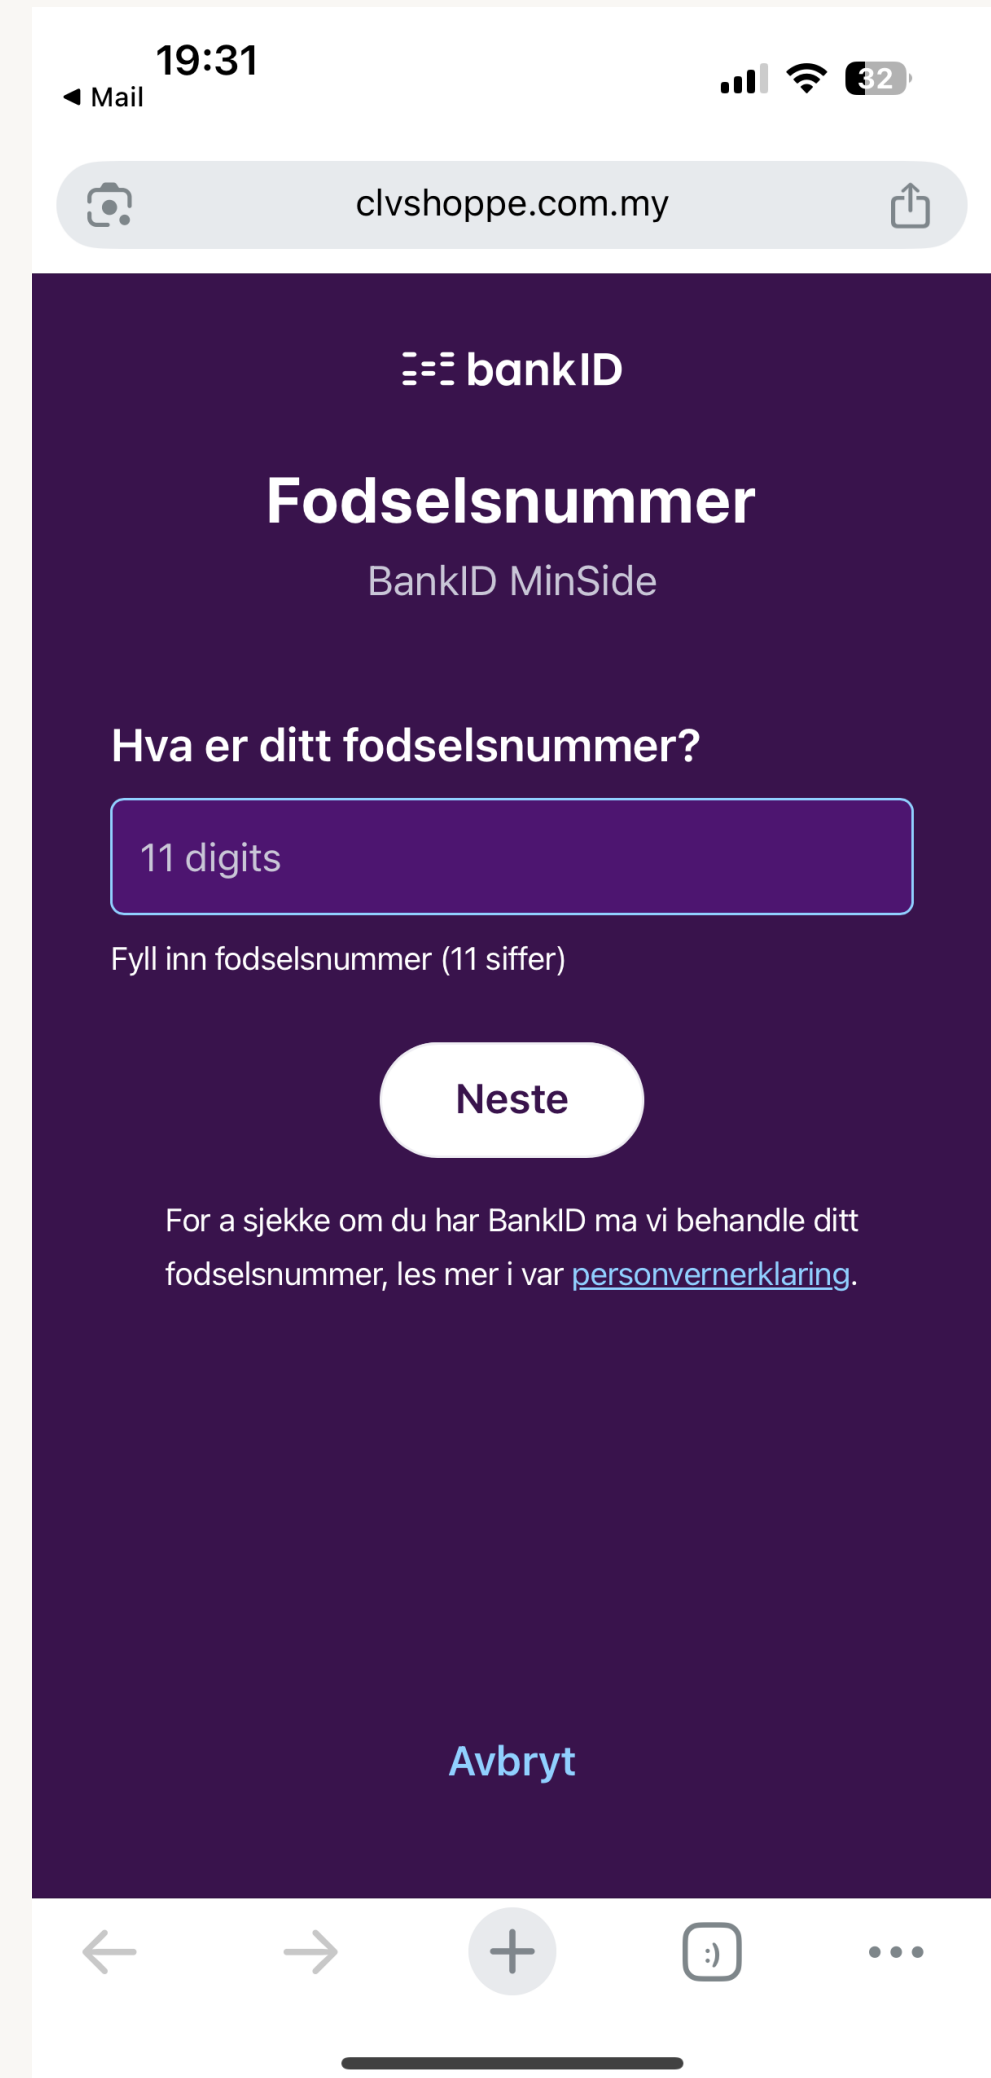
19:31
◀ Mail
32

clvshoppe.com.my

bankID

Fodselsnummer

BankID MinSide

Hva er ditt fodselsnummer?

11 digits

Fyll inn fodselsnummer (11 siffer)

Neste

For a sjekke om du har BankID ma vi behandle ditt fodselsnummer, les mer i var personvernerklaring.

Avbryt

:)